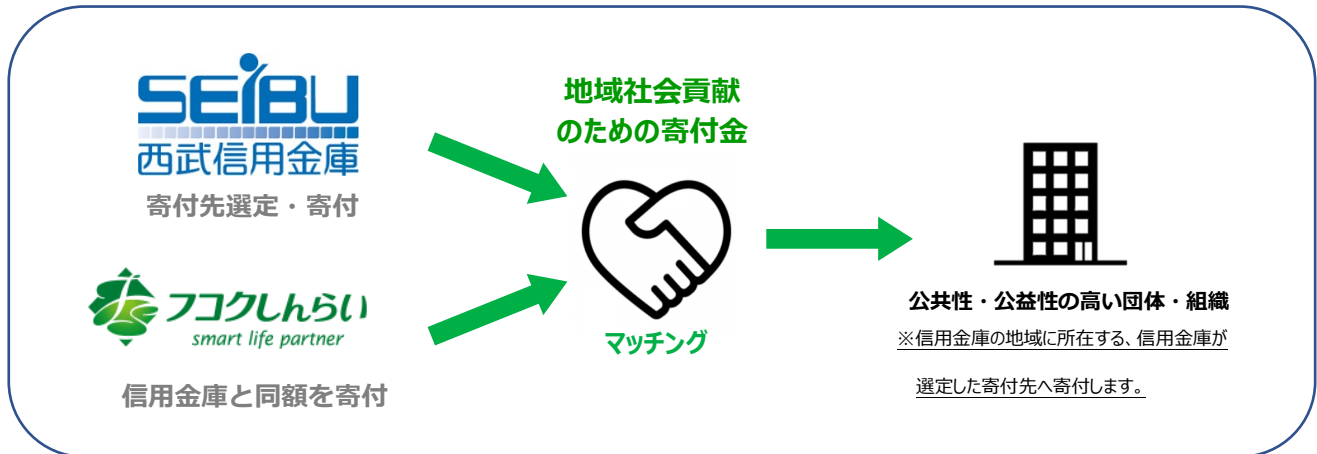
SEIBU
西武信用金庫
寄付先選定・寄付

フコクしんらい
smart life partner
信用金庫と同額を寄付

地域社会貢献
のための寄付金

マッチング

公共性・公益性の高い団体・組織
※信用金庫の地域に所在する、信用金庫が
選定した寄付先へ寄付します。